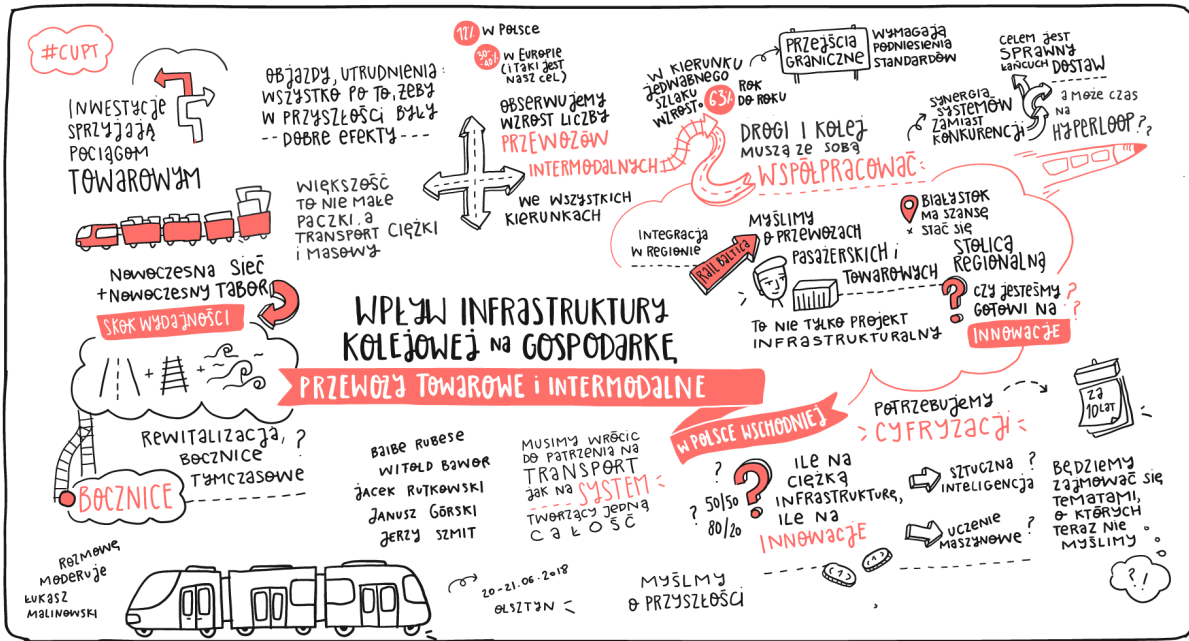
#CUPT

Inwestycje sprzyjają pociągom towarowym

Objazdy, utrudnienia wszystko po to, żeby w przyszłości były - - dobre efekty - - -

12% w Polsce

30-40% w Europie (i taki jest nasz cel)

Obserwujemy wzrost liczby przewozów intermodalnych

we wszystkich kierunkach

Większość to nie małe paczki, a transport ciężki i masowy

W kierunku Jedwabnego szlaku wzrost 63% rok do roku

Przejścia graniczne wymagają podniesienia standardów

Celem jest sprawny kańcuch dostaw

synergia systemów zamiast konkurencji

a może czas na Hyperloop??

Drogi i kolej muszą ze sobą współpracować

Integracja w regionie

Rail Baltica

Myślimy o przewozach pasażerskich i towarowych

Białystok ma szansę stać się stolicą regionalną

To nie tylko projekt infrastrukturalny

Czy jesteśmy gotowi na innowacje?

Nowoczesna sieć + nowoczesny tabor

Skok wydajności

Wpływ infrastruktury kolejowej na gospodarkę

Przewozy towarowe i intermodalne

Rewitalizacja, bocznice tymczasowe?

Bocznice

Baibe Rubese
Witold Bawor
Jacek Rutkowski
Janusz Górski
Jerzy Szmit

Musimy wrócić do patrzenia na transport jak na system tworzący jedną całość

W Polsce Wschodniej

Potrzebujemy cyfryzacji

Za 10 lat

? 50/50 80/20 ?

Ile na ciężką infrastrukturę, ile na innowacje

Sztuczna inteligencja?

Uczenie maszynowe?

Będziemy zajmować się tematami, o których teraz nie myślimy

?!

Rozmowę moderuje Łukasz Malinowski

20-21.06.2018 Olsztyn

Myślmy o przyszłości